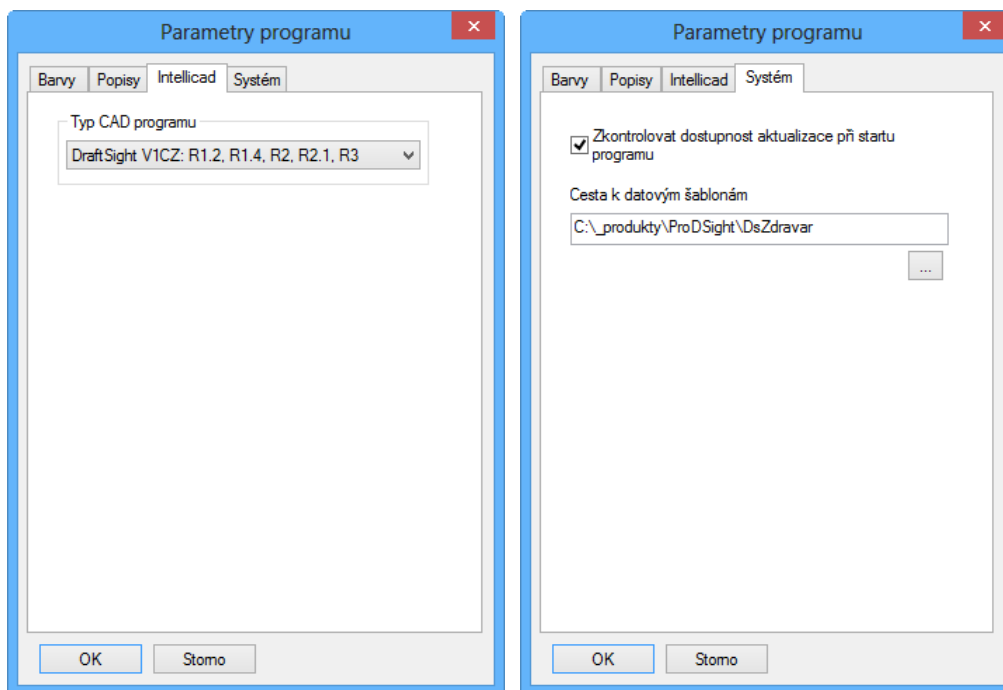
Parametry programu

Barvy
Popisy
Intellicad
Systém

Typ CAD programu

DraftSight V1CZ: R1.2, R1.4, R2, R2.1, R3

OK
Storno

Parametry programu

Barvy
Popisy
Intellicad
Systém

Zkontrolovat dostupnost aktualizace při startu programu

Cesta k datovým šablonám

C:\_produkty\ProDSight\DsZdravar

...

OK
Storno